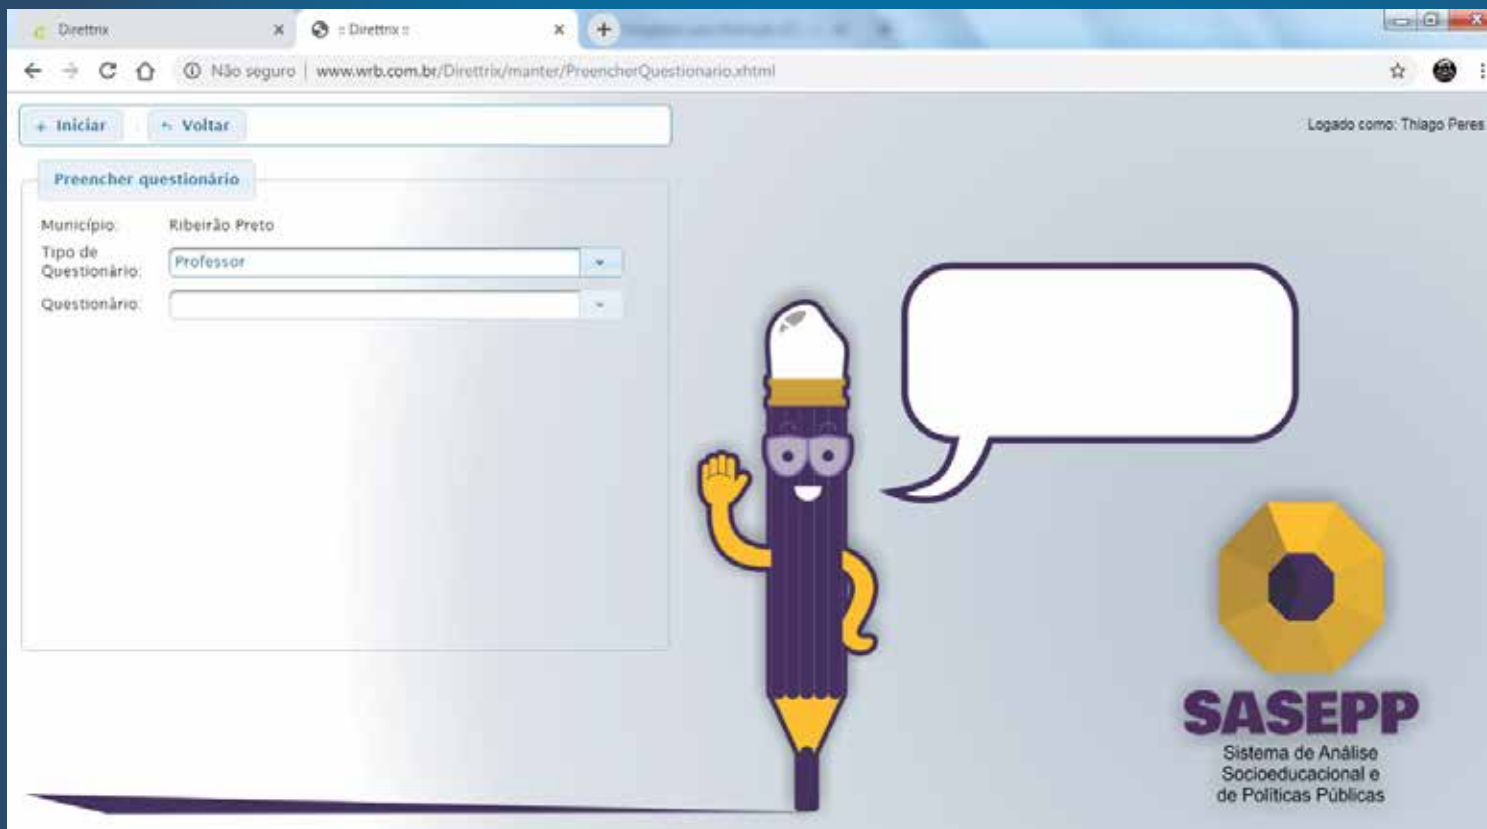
Direttrix ×
:: Direttrix :: ×

Não seguro | www.wrb.com.br/Direttrix/manter/PreencherQuestionario.xhtml

+ Iniciar
↰ Voltar

Logado como: Thiago Peres

Preencher questionário

Município: Ribeirão Preto
Tipo de Questionário: Professor
Questionário:

SASEPP
Sistema de Análise Socioeducacional e de Políticas Públicas